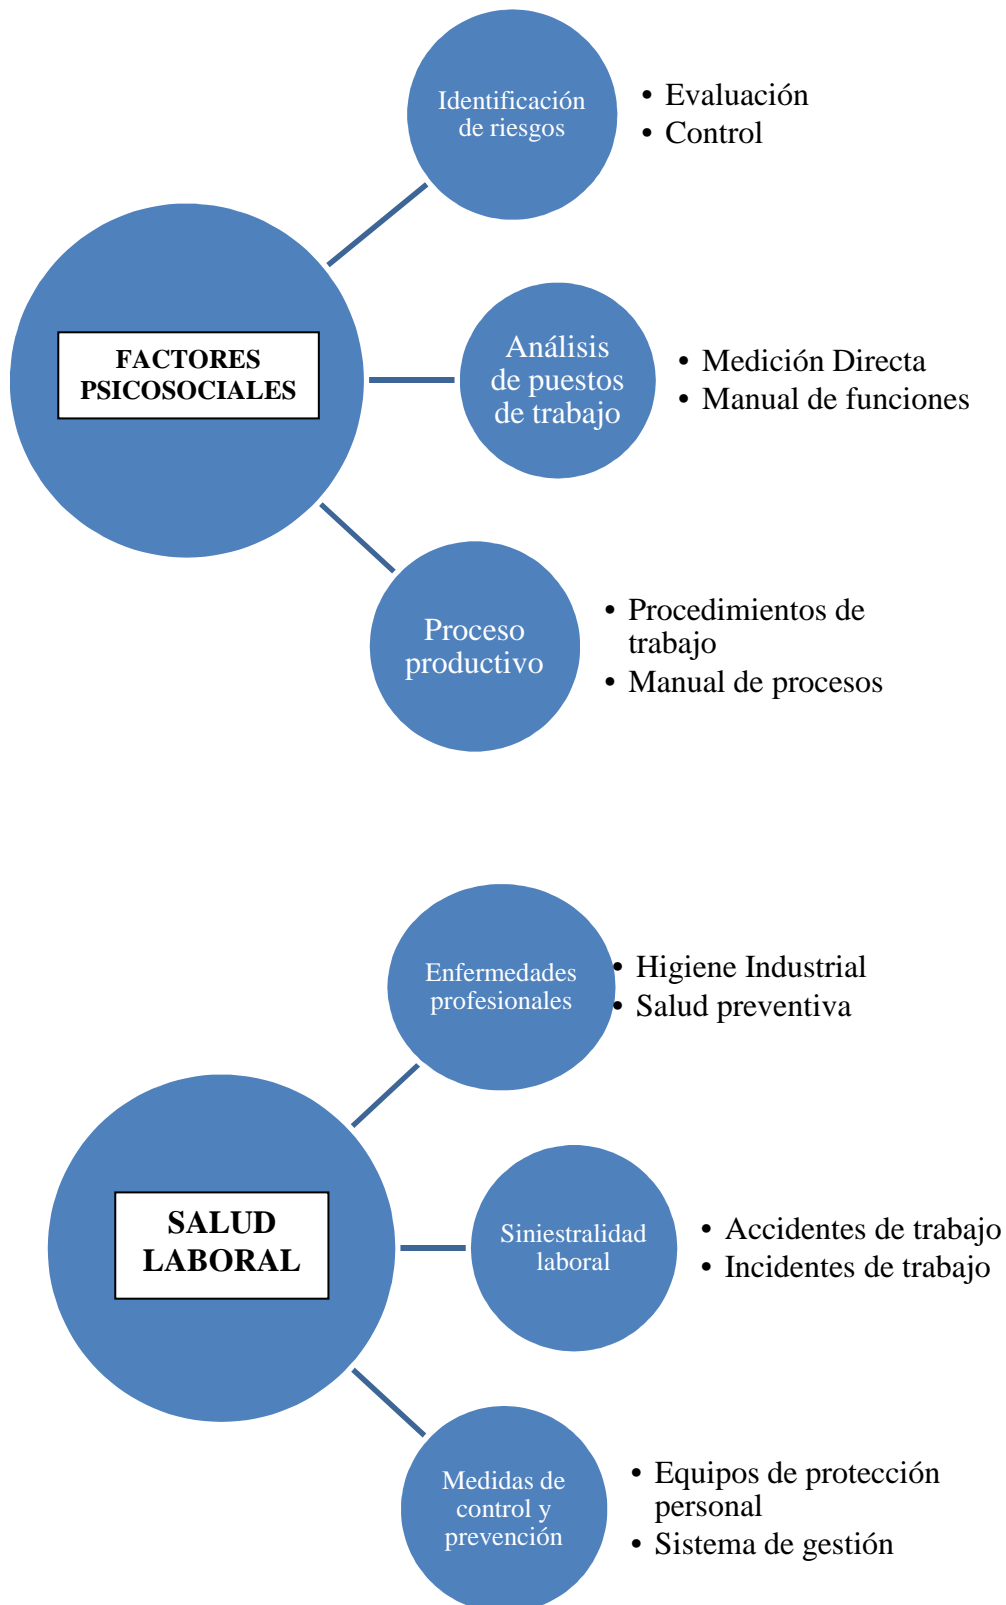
FACTORES PSICOSOCIALES

Identificación de riesgos

• Evaluación
• Control

Análisis de puestos de trabajo

• Medición Directa
• Manual de funciones

Proceso productivo

• Procedimientos de trabajo
• Manual de procesos

SALUD LABORAL

Enfermedades profesionales

• Higiene Industrial
• Salud preventiva

Siniestralidad laboral

• Accidentes de trabajo
• Incidentes de trabajo

Medidas de control y prevención

• Equipos de protección personal
• Sistema de gestión